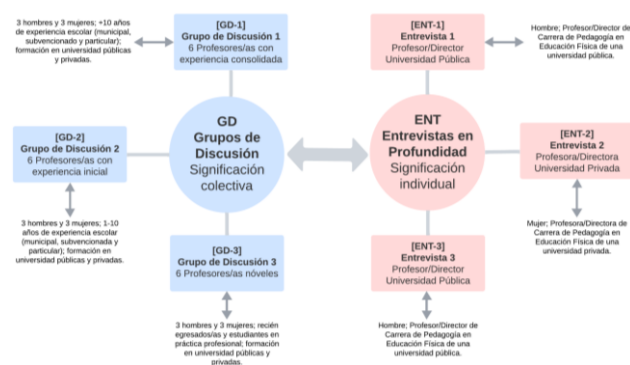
3 hombres y 3 mujeres; +10 años de experiencia escolar (municipal, subvencionado y particular); formación en universidad públicas y privadas.

[GD-1]
Grupo de Discusión 1
6 Profesores/as con experiencia consolidada

[ENT-1]
Entrevista 1
Profesor/Director
Universidad Pública

Hombre; Profesor/Director de Carrera de Pedagogía en Educación Física de una universidad pública.

[GD-2]
Grupo de Discusión 2
6 Profesores/as con experiencia inicial

GD
Grupos de Discusión
Significación colectiva

ENT
Entrevistas en Profundidad
Significación individual

[ENT-2]
Entrevista 2
Profesora/Directora
Universidad Privada

3 hombres y 3 mujeres; 1-10 años de experiencia escolar (municipal, subvencionada y particular); formación en universidad públicas y privadas.

Mujer; Profesora/Directora de Carrera de Pedagogía en Educación Física de una universidad privada.

[GD-3]
Grupo de Discusión 3
6 Profesores/as nóveles

[ENT-3]
Entrevista 3
Profesor/Director
Universidad Pública

3 hombres y 3 mujeres; recién egresados/as y estudiantes en práctica profesional; formación en universidad públicas y privadas.

Hombre; Profesor/Director de Carrera de Pedagogía en Educación Física de una universidad pública.